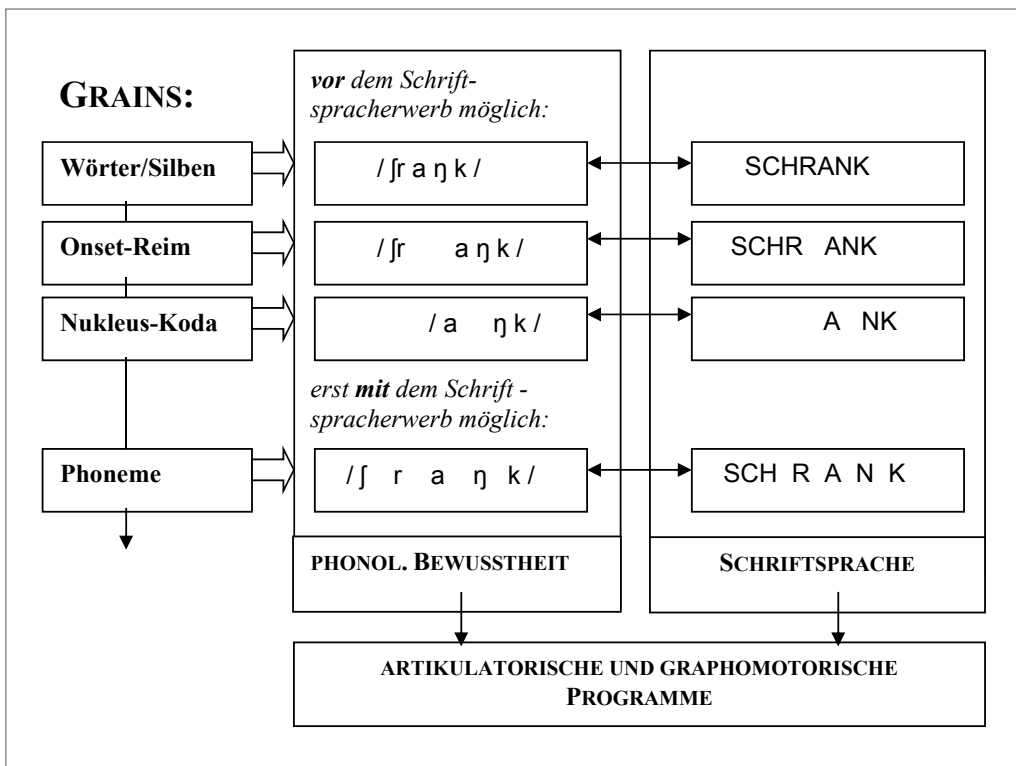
GRAINS:

Wörter/Silben

Onset-Reim

Nukleus-Koda

Phoneme

*vor* dem Schriftspracherwerb möglich:

/ ʃr a ŋ k /

/ ʃr   a ŋ k /

/ a   ŋ k /

erst *mit* dem Schriftspracherwerb möglich:

/ ʃ   r   a   ŋ   k /

PHONOL. BEWUSSTHEIT

SCHRANK

SCHR   ANK

A   NK

SCH  R  A  N  K

SCHRIFTSPRACHE

ARTIKULATORISCHE UND GRAPHOMOTORISCHE PROGRAMME